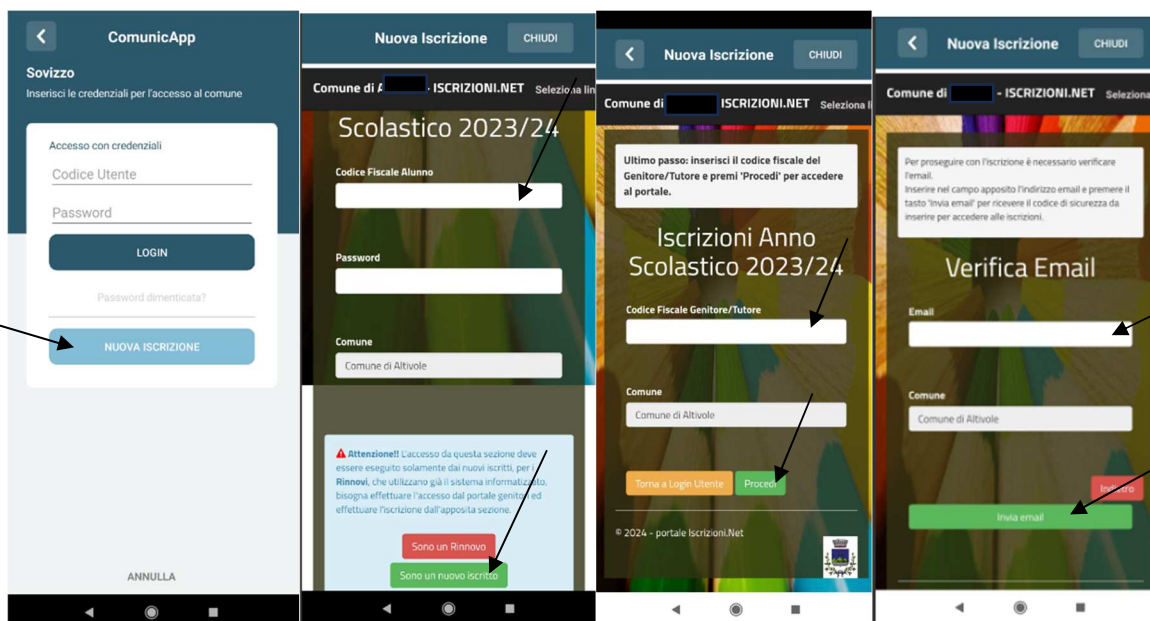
ComunicApp

Sovizzo

Inserisci le credenziali per l'accesso al comune

Accesso con credenziali

Codice Utente

Password

LOGIN

Password dimenticata?

NUOVA ISCRIZIONE

ANNULLA

Nuova Iscrizione

CHIUDI

Comune di A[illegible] - ISCRIZIONI.NET Seleziona lin

Scolastico 2023/24

Codice Fiscale Alunno

Password

Comune

Comune di Altivole

Attenzione!! L'accesso da questa sezione deve essere eseguito solamente dai nuovi iscritti, per i Rinnovi, che utilizzano già il sistema informatizzato, bisogna effettuare l'accesso dal portale genitori ed effettuare l'iscrizione dall'apposita sezione.

Sono un Rinnovo

Sono un nuovo iscritto

Nuova Iscrizione

CHIUDI

Comune di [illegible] ISCRIZIONI.NET Seleziona li

Ultimo passo: inserisci il codice fiscale del Genitore/Tutore e premi 'Procedi' per accedere al portale.

Iscrizioni Anno Scolastico 2023/24

Codice Fiscale Genitore/Tutore

Comune

Comune di Altivole

Torna a Login Utente

Procedi

© 2024 - portale Iscrizioni.Net

Nuova Iscrizione

CHIUDI

Comune di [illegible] - ISCRIZIONI.NET Seleziona

Per proseguire con l'iscrizione è necessario verificare l'email.
Inserire nel campo apposito l'indirizzo email e premere il tasto 'Invia email' per ricevere il codice di sicurezza da inserire per accedere alle iscrizioni.

Verifica Email

Email

Comune

Comune di Altivole

Indietro

Invia email